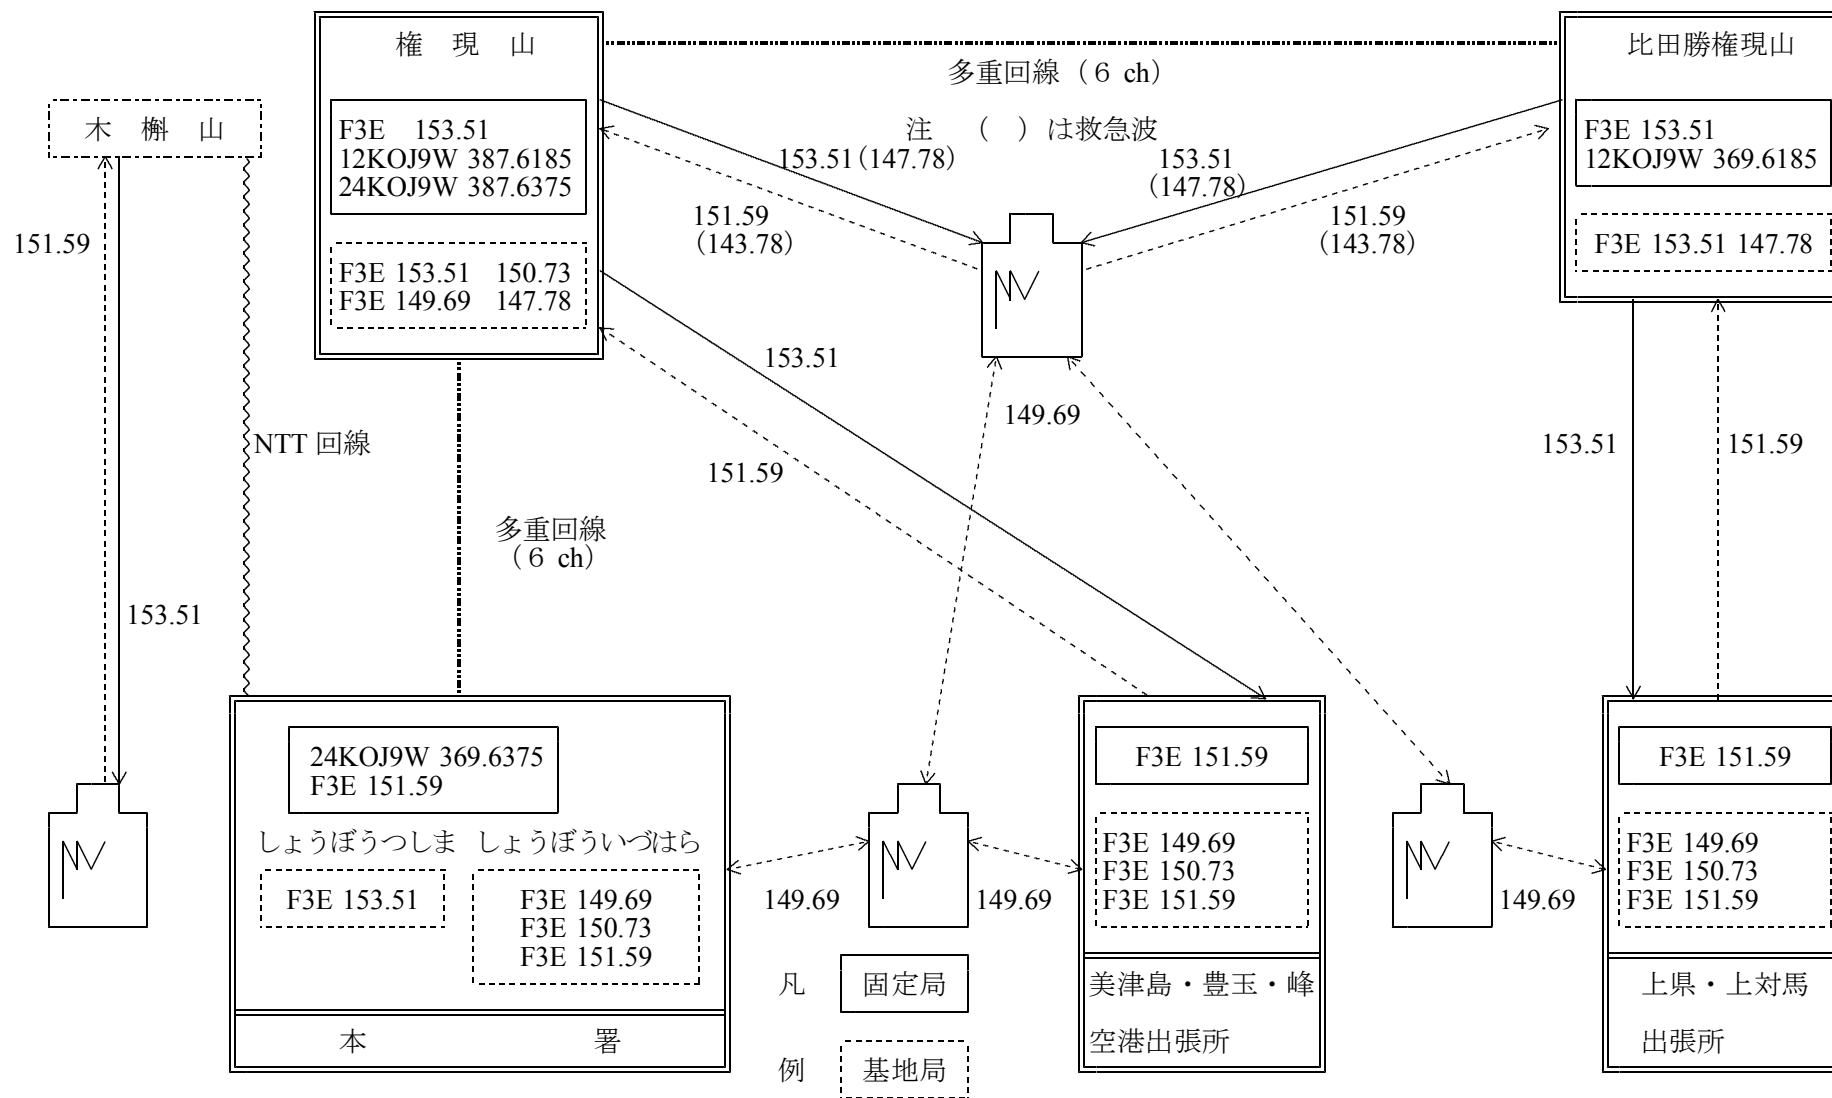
権 現 山

F3E 153.51
12KOJ9W 387.6185
24KOJ9W 387.6375

F3E 153.51 150.73
F3E 149.69 147.78

多重回線（6 ch）

比田勝権現山

F3E 153.51
12KOJ9W 369.6185

F3E 153.51 147.78

木 槲 山

注 （ ）は救急波

153.51（147.78）

153.51
（147.78）

151.59
（143.78）

151.59
（143.78）

151.59

153.51

149.69

NTT 回線

151.59

多重回線
（6 ch）

153.51

153.51

151.59

24KOJ9W 369.6375
F3E 151.59

しょうぼうつしま しょうぼういづはら

F3E 153.51

F3E 149.69
F3E 150.73
F3E 151.59

本 署

149.69

149.69

F3E 151.59

F3E 149.69
F3E 150.73
F3E 151.59

美津島・豊玉・峰
空港出張所

149.69

F3E 151.59

F3E 149.69
F3E 150.73
F3E 151.59

上県・上対馬
出張所

凡 固定局

例 基地局